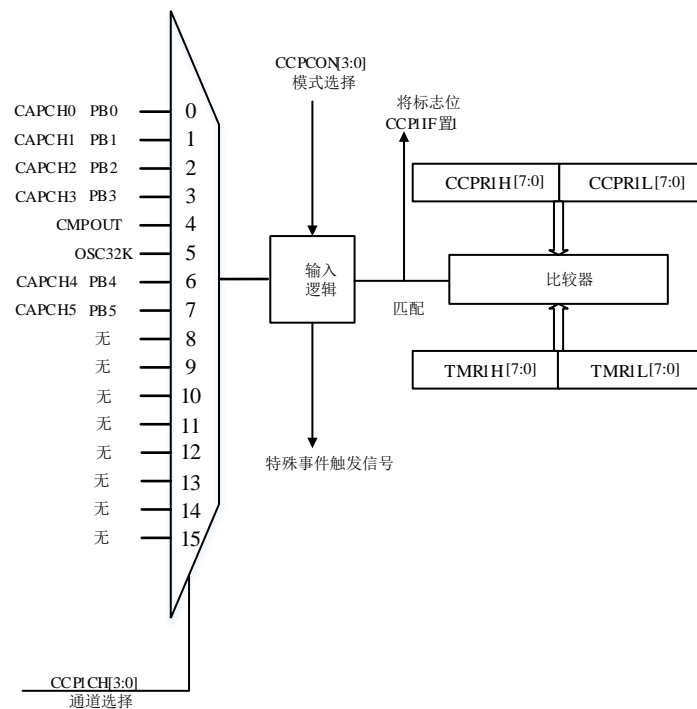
CAPCH0 PB0 0
CAPCH1 PB1 1
CAPCH2 PB2 2
CAPCH3 PB3 3
CMPOUT 4
OSC32K 5
CAPCH4 PB4 6
CAPCH5 PB5 7
无 8
无 9
无 10
无 11
无 12
无 13
无 14
无 15

CCPCON[3:0]
模式选择

输入
逻辑

特殊事件触发信号

将标志位
CCP1IF置1

匹配

CCPR1H[7:0]
CCPR1L[7:0]

比较器

TMR1H[7:0]
TMR1L[7:0]

CCP1CH[3:0]
通道选择